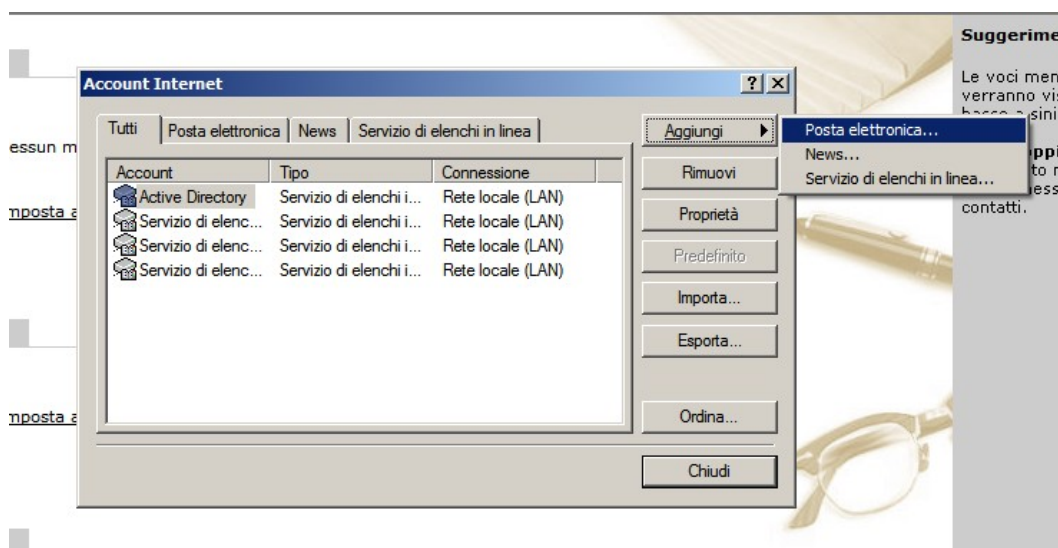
Suggerime

Le voci men verranno vis basso a sini

essun m

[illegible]ppi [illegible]to r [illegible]ess contatti.

mposta a

mposta a

Account Internet

?

Tutti | Posta elettronica | News | Servizio di elenchi in linea

| Account | Tipo | Connessione |
|---|---|---|
| Active Directory | Servizio di elenchi i... | Rete locale (LAN) |
| Servizio di elenc... | Servizio di elenchi i... | Rete locale (LAN) |
| Servizio di elenc... | Servizio di elenchi i... | Rete locale (LAN) |
| Servizio di elenc... | Servizio di elenchi i... | Rete locale (LAN) |

Aggiungi

Posta elettronica...
News...
Servizio di elenchi in linea...

Rimuovi

Proprietà

Predefinito

Importa...

Esporta...

Ordina...

Chiudi